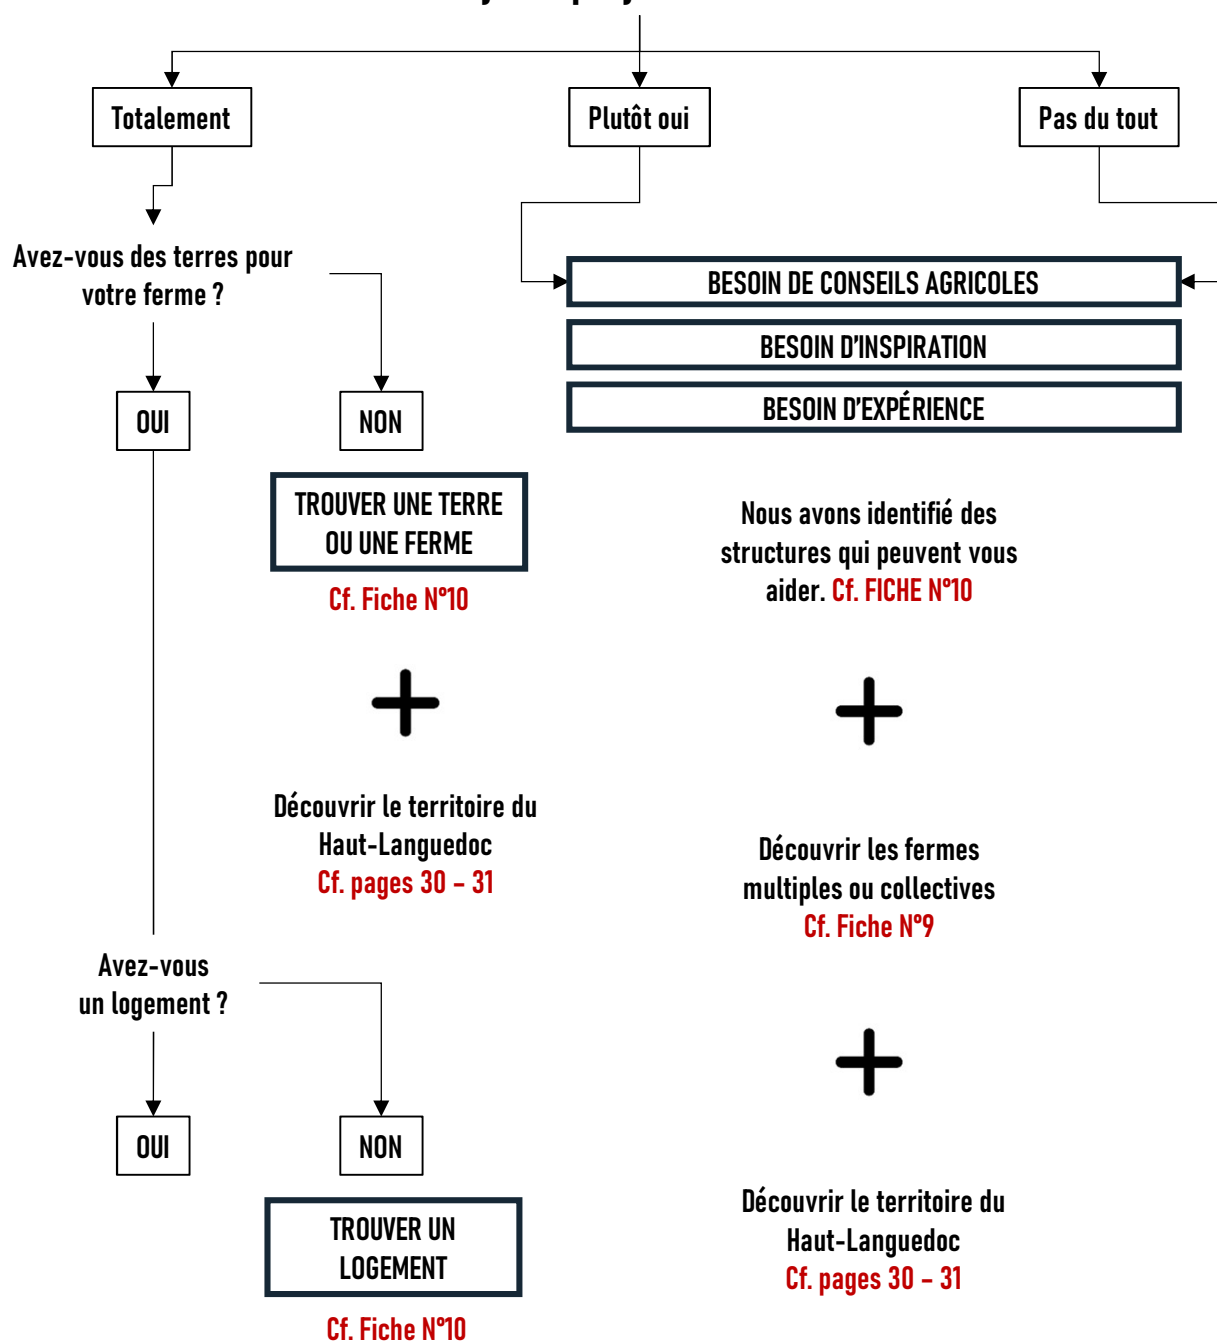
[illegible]

Totalement

Plutôt oui

Pas du tout

Avez-vous des terres pour votre ferme ?

BESOIN DE CONSEILS AGRICOLES

BESOIN D'INSPIRATION

BESOIN D'EXPÉRIENCE

OUI

NON

TROUVER UNE TERRE OU UNE FERME

Cf. Fiche N°10

Nous avons identifié des structures qui peuvent vous aider. Cf. FICHE N°10

+

+

Découvrir le territoire du Haut-Languedoc
Cf. pages 30 – 31

Découvrir les fermes multiples ou collectives
Cf. Fiche N°9

Avez-vous un logement ?

+

OUI

NON

TROUVER UN LOGEMENT

Cf. Fiche N°10

Découvrir le territoire du Haut-Languedoc
Cf. pages 30 – 31